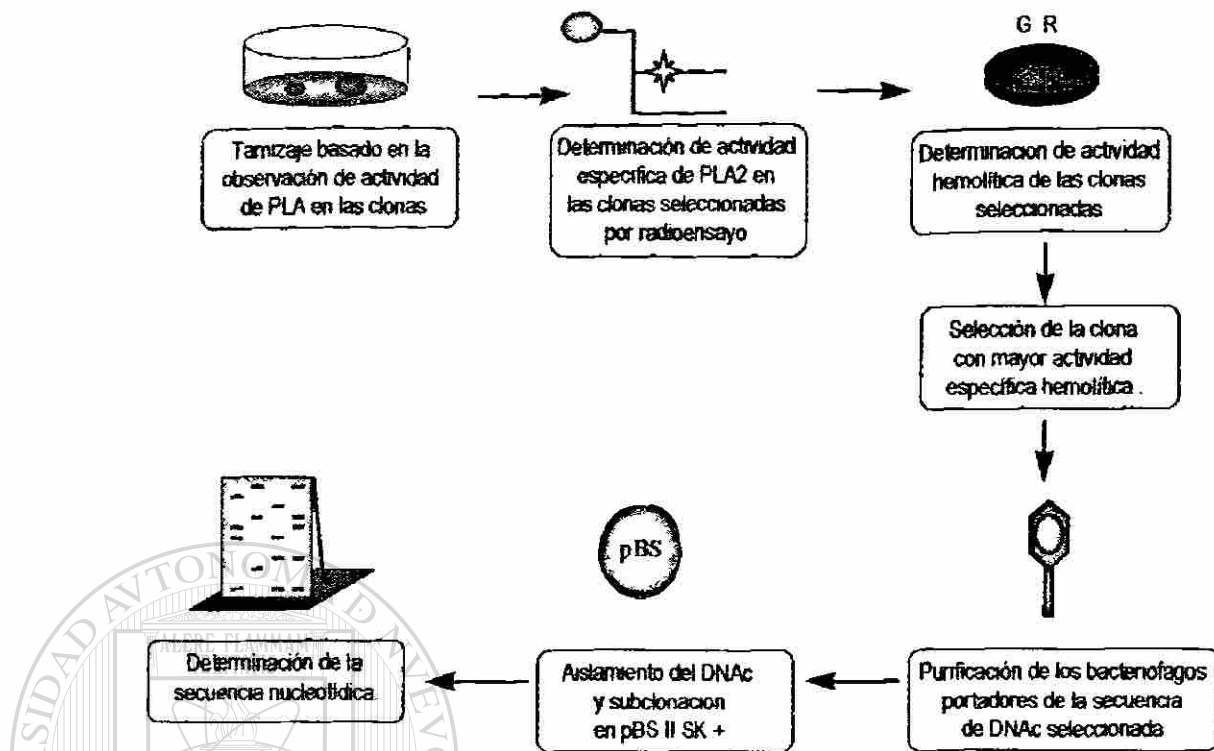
G R

Tamizaje basado en la observación de actividad de PLA en las clonas

Determinación de actividad especifica de PLA2 en las clonas seleccionadas por radioensayo

Determinacion de actividad hemolítica de las clonas seleccionadas

Selección de la clona con mayor actividad especifica hemolítica .

Purificación de los bacteriofagos portadores de la secuencia de DNAc seleccionada

pBS

Aislamiento del DNAc y subclonacion en pBS II SK +

Determinación de la secuencia nucleotídica

ALERE FLAMMAM